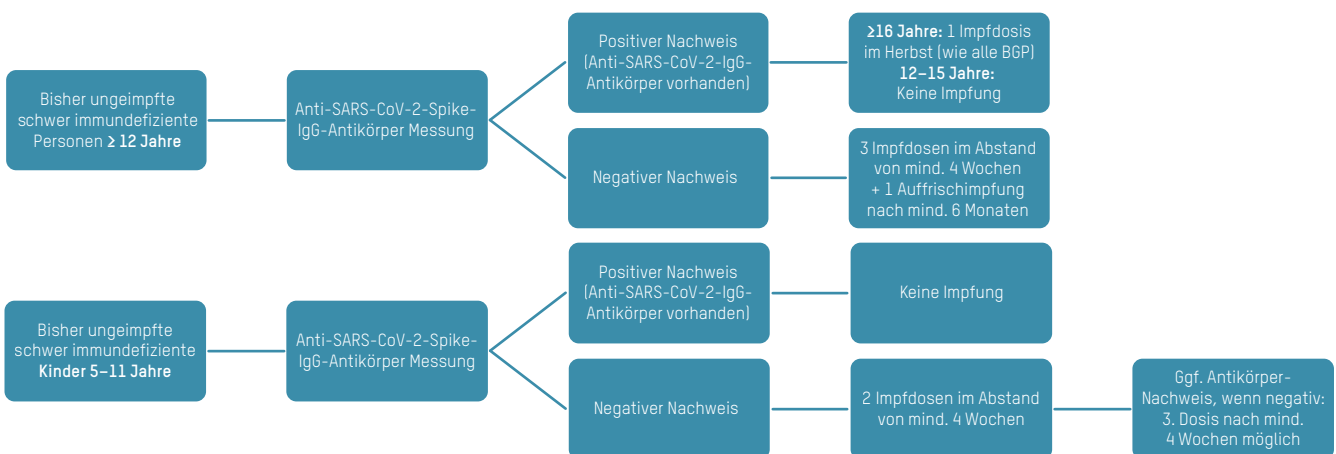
Bisher ungeimpfte schwer immundefiziente Personen **≥ 12 Jahre**

Anti-SARS-CoV-2-Spike-IgG-Antikörper Messung

Positiver Nachweis (Anti-SARS-CoV-2-IgG-Antikörper vorhanden)

**≥16 Jahre:** 1 Impfdosis im Herbst (wie alle BGP)
**12–15 Jahre:** Keine Impfung

Negativer Nachweis

3 Impfdosen im Abstand von mind. 4 Wochen + 1 Auffrischimpfung nach mind. 6 Monaten

Bisher ungeimpfte schwer immundefiziente **Kinder 5–11 Jahre**

Anti-SARS-CoV-2-Spike-IgG-Antikörper Messung

Positiver Nachweis (Anti-SARS-CoV-2-IgG-Antikörper vorhanden)

Keine Impfung

Negativer Nachweis

2 Impfdosen im Abstand von mind. 4 Wochen

Ggf. Antikörper-Nachweis, wenn negativ: 3. Dosis nach mind. 4 Wochen möglich